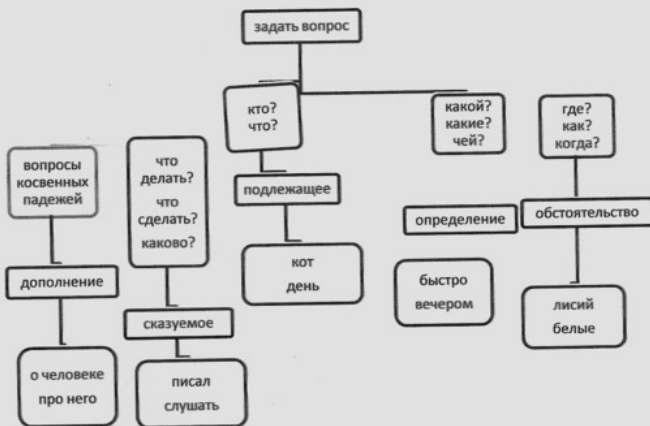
задать вопрос

кто?
что?

какой?
какие?
чей?

где?
как?
когда?

вопросы
косвенных
падежей

что
делать?
что
сделать?
каково?

подлежащее

определение

обстоятельство

кот
день

быстро
вечером

дополнение

сказуемое

лисий
белые

о человеке
про него

писал
слушать